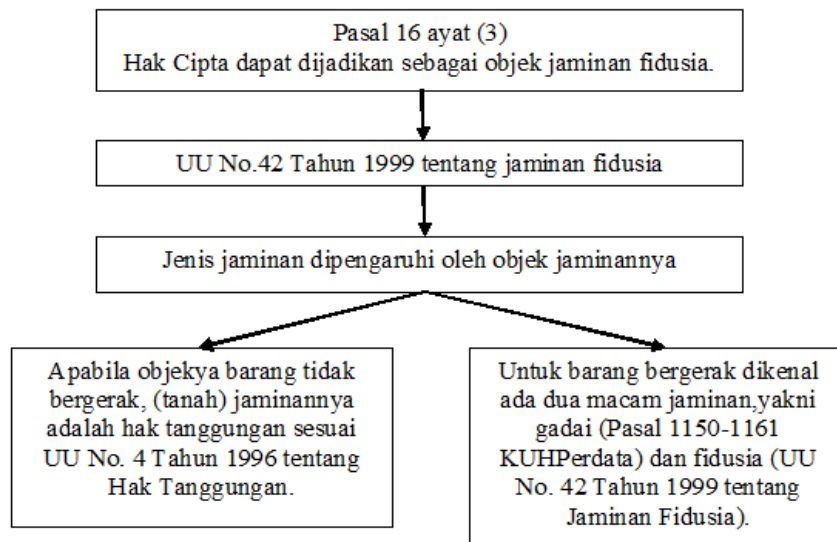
Pasal 16 ayat (3)
Hak Cipta dapat dijadikan sebagai objek jaminan fidusia.

UU No.42 Tahun 1999 tentang jaminan fidusia

Jenis jaminan dipengaruhi oleh objek jaminannya

Apabila objekya barang tidak bergerak, (tanah) jaminannya adalah hak tanggungan sesuai UU No. 4 Tahun 1996 tentang Hak Tanggungan.

Untuk barang bergerak dikenal ada dua macam jaminan,yakni gadai (Pasal 1150-1161 KUHPerdata) dan fidusia (UU No. 42 Tahun 1999 tentang Jaminan Fidusia).